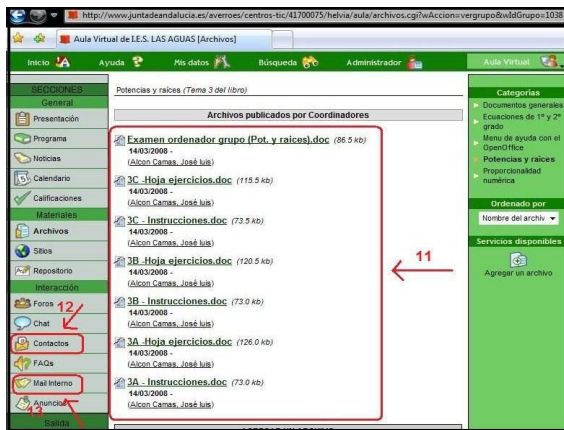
http://www.juntadeandalucia.es/averroes/centros-tic/41700075/helvia/aula/archivos.cgi?wAccion=vergrupo&wIdGrupo=1038

Aula Virtual de I.E.S. LAS AGUAS [Archivos]

Inicio | Ayuda | Mis datos | Búsqueda | Administrador | Aula Virtual

SECCIONES
General
Presentación
Programa
Noticias
Calendario
Calificaciones
Materiales
Archivos
Sitios
Repositorio
Interacción
Foros
Chat
Contactos
FAQs
Mail Interno
Anuncios
Salida

Potencias y raíces (Tema 3 del libro)

Archivos publicados por Coordinadores

Examen ordenador grupo (Pot. y raices).doc (86.5 kb)
14/03/2008 -
(Alcon Camas, José luis)

3C -Hoja ejercicios.doc (115.5 kb)
14/03/2008 -
(Alcon Camas, José luis)

3C - Instrucciones.doc (73.5 kb)
14/03/2008 -
(Alcon Camas, José luis)

3B -Hoja ejercicios.doc (120.5 kb)
14/03/2008 -
(Alcon Camas, José luis)

3B - Instrucciones.doc (73.0 kb)
14/03/2008 -
(Alcon Camas, José luis)

3A -Hoja ejercicios.doc (126.0 kb)
14/03/2008 -
(Alcon Camas, José luis)

3A - Instrucciones.doc (73.0 kb)
14/03/2008 -
(Alcon Camas, José luis)

11

12

13

Categorías
Documentos generales
Ecuaciones de 1º y 2º grado
Menú de ayuda con el OpenOffice
Potencias y raíces
Proporcionalidad numérica

Ordenado por
Nombre del archiv

Servicios disponibles
Agregar un archivo